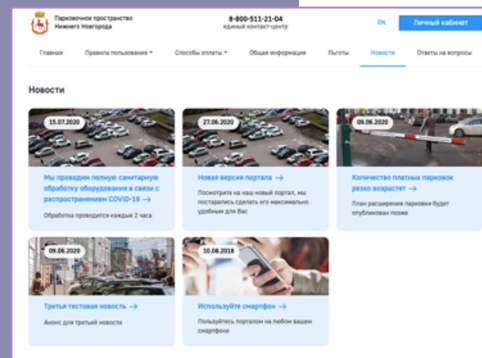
Парковочное пространство Нижнего Новгорода

8-800-511-21-04
единый контакт-центр

EN

Личный кабинет

Главная
Правила пользования
Способы оплаты
Общая информация
Льготы
Новости
Ответы на вопросы

Новости

15.07.2020
Мы проводим полную санитарную обработку оборудования в связи с распространением COVID-19 →
Обработка проводится каждые 2 часа

27.06.2020
Новая версия портала →
Посмотрите на наш новый портал, мы постарались сделать его максимально удобным для Вас

09.06.2020
Количество платных парковок резко возрастет →
План расширения парковки будет опубликован позже

09.06.2020
Третья тестовая новость →
Анонс для третьей новости

10.08.2018
Используйте смартфон →
Пользуйтесь порталом на любом вашем смартфоне